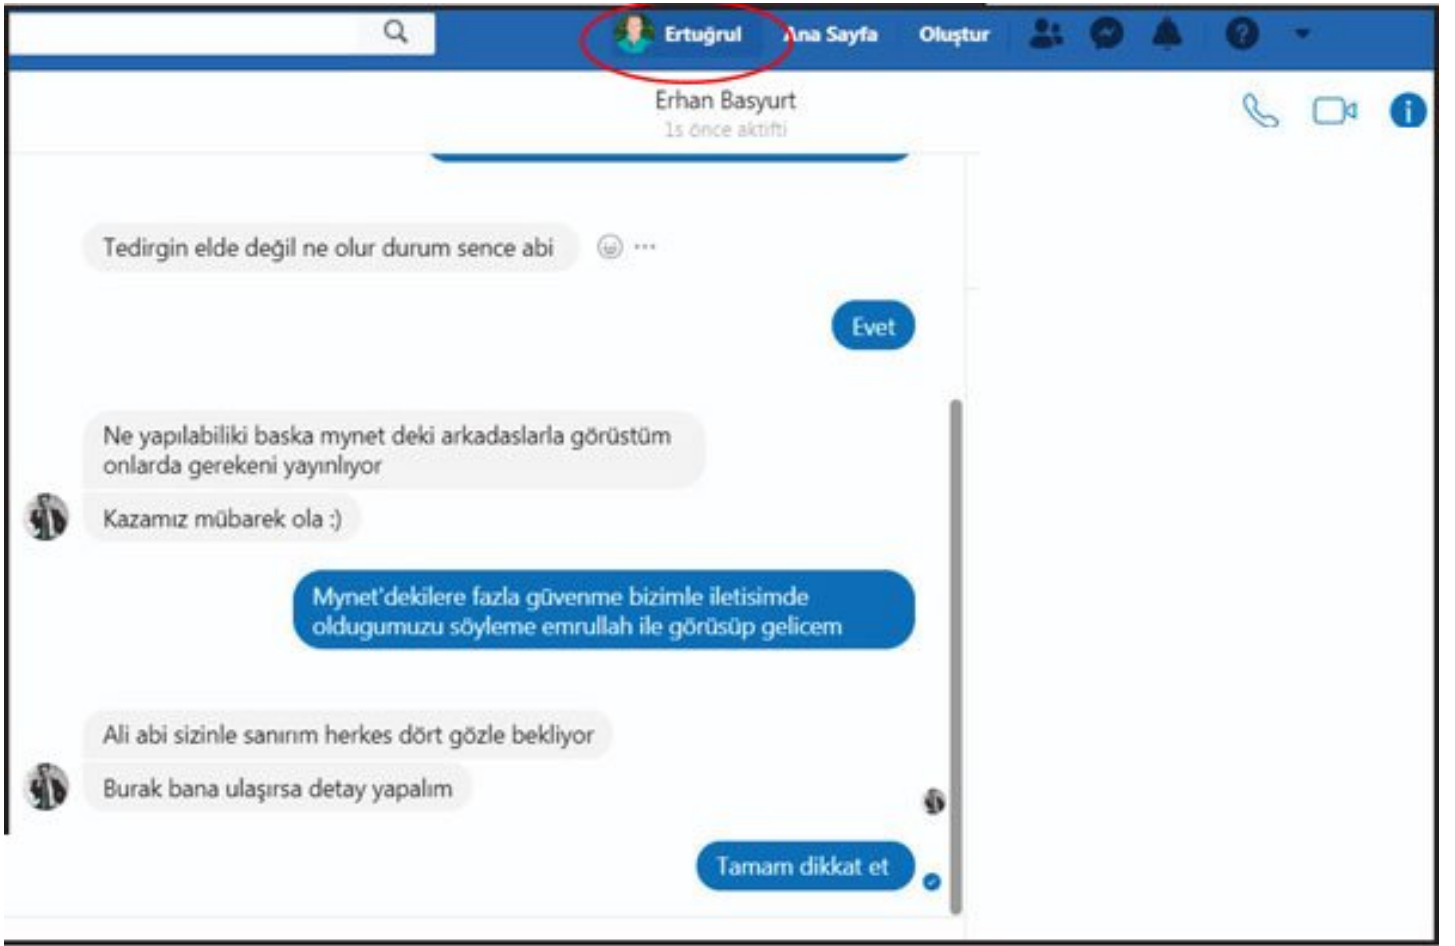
Ertuğrul Ana Sayfa Oluştur

Erhan Basyurt
1s önce aktifti

Tedirgin elde değil ne olur durum sence abi

Evet

Ne yapılabiliki baska mynet deki arkadaslarla görüstüm onlarda gerekeni yayınlıyor

Kazamız mübarek ola :)

Mynet'dekilere fazla güvenme bizimle iletisimde oldugumuzu söyleme emrullah ile görüsüp gelicem

Ali abi sizinle sanırım herkes dört gözle bekliyor

Burak bana ulaşırsa detay yapalım

Tamam dikkat et